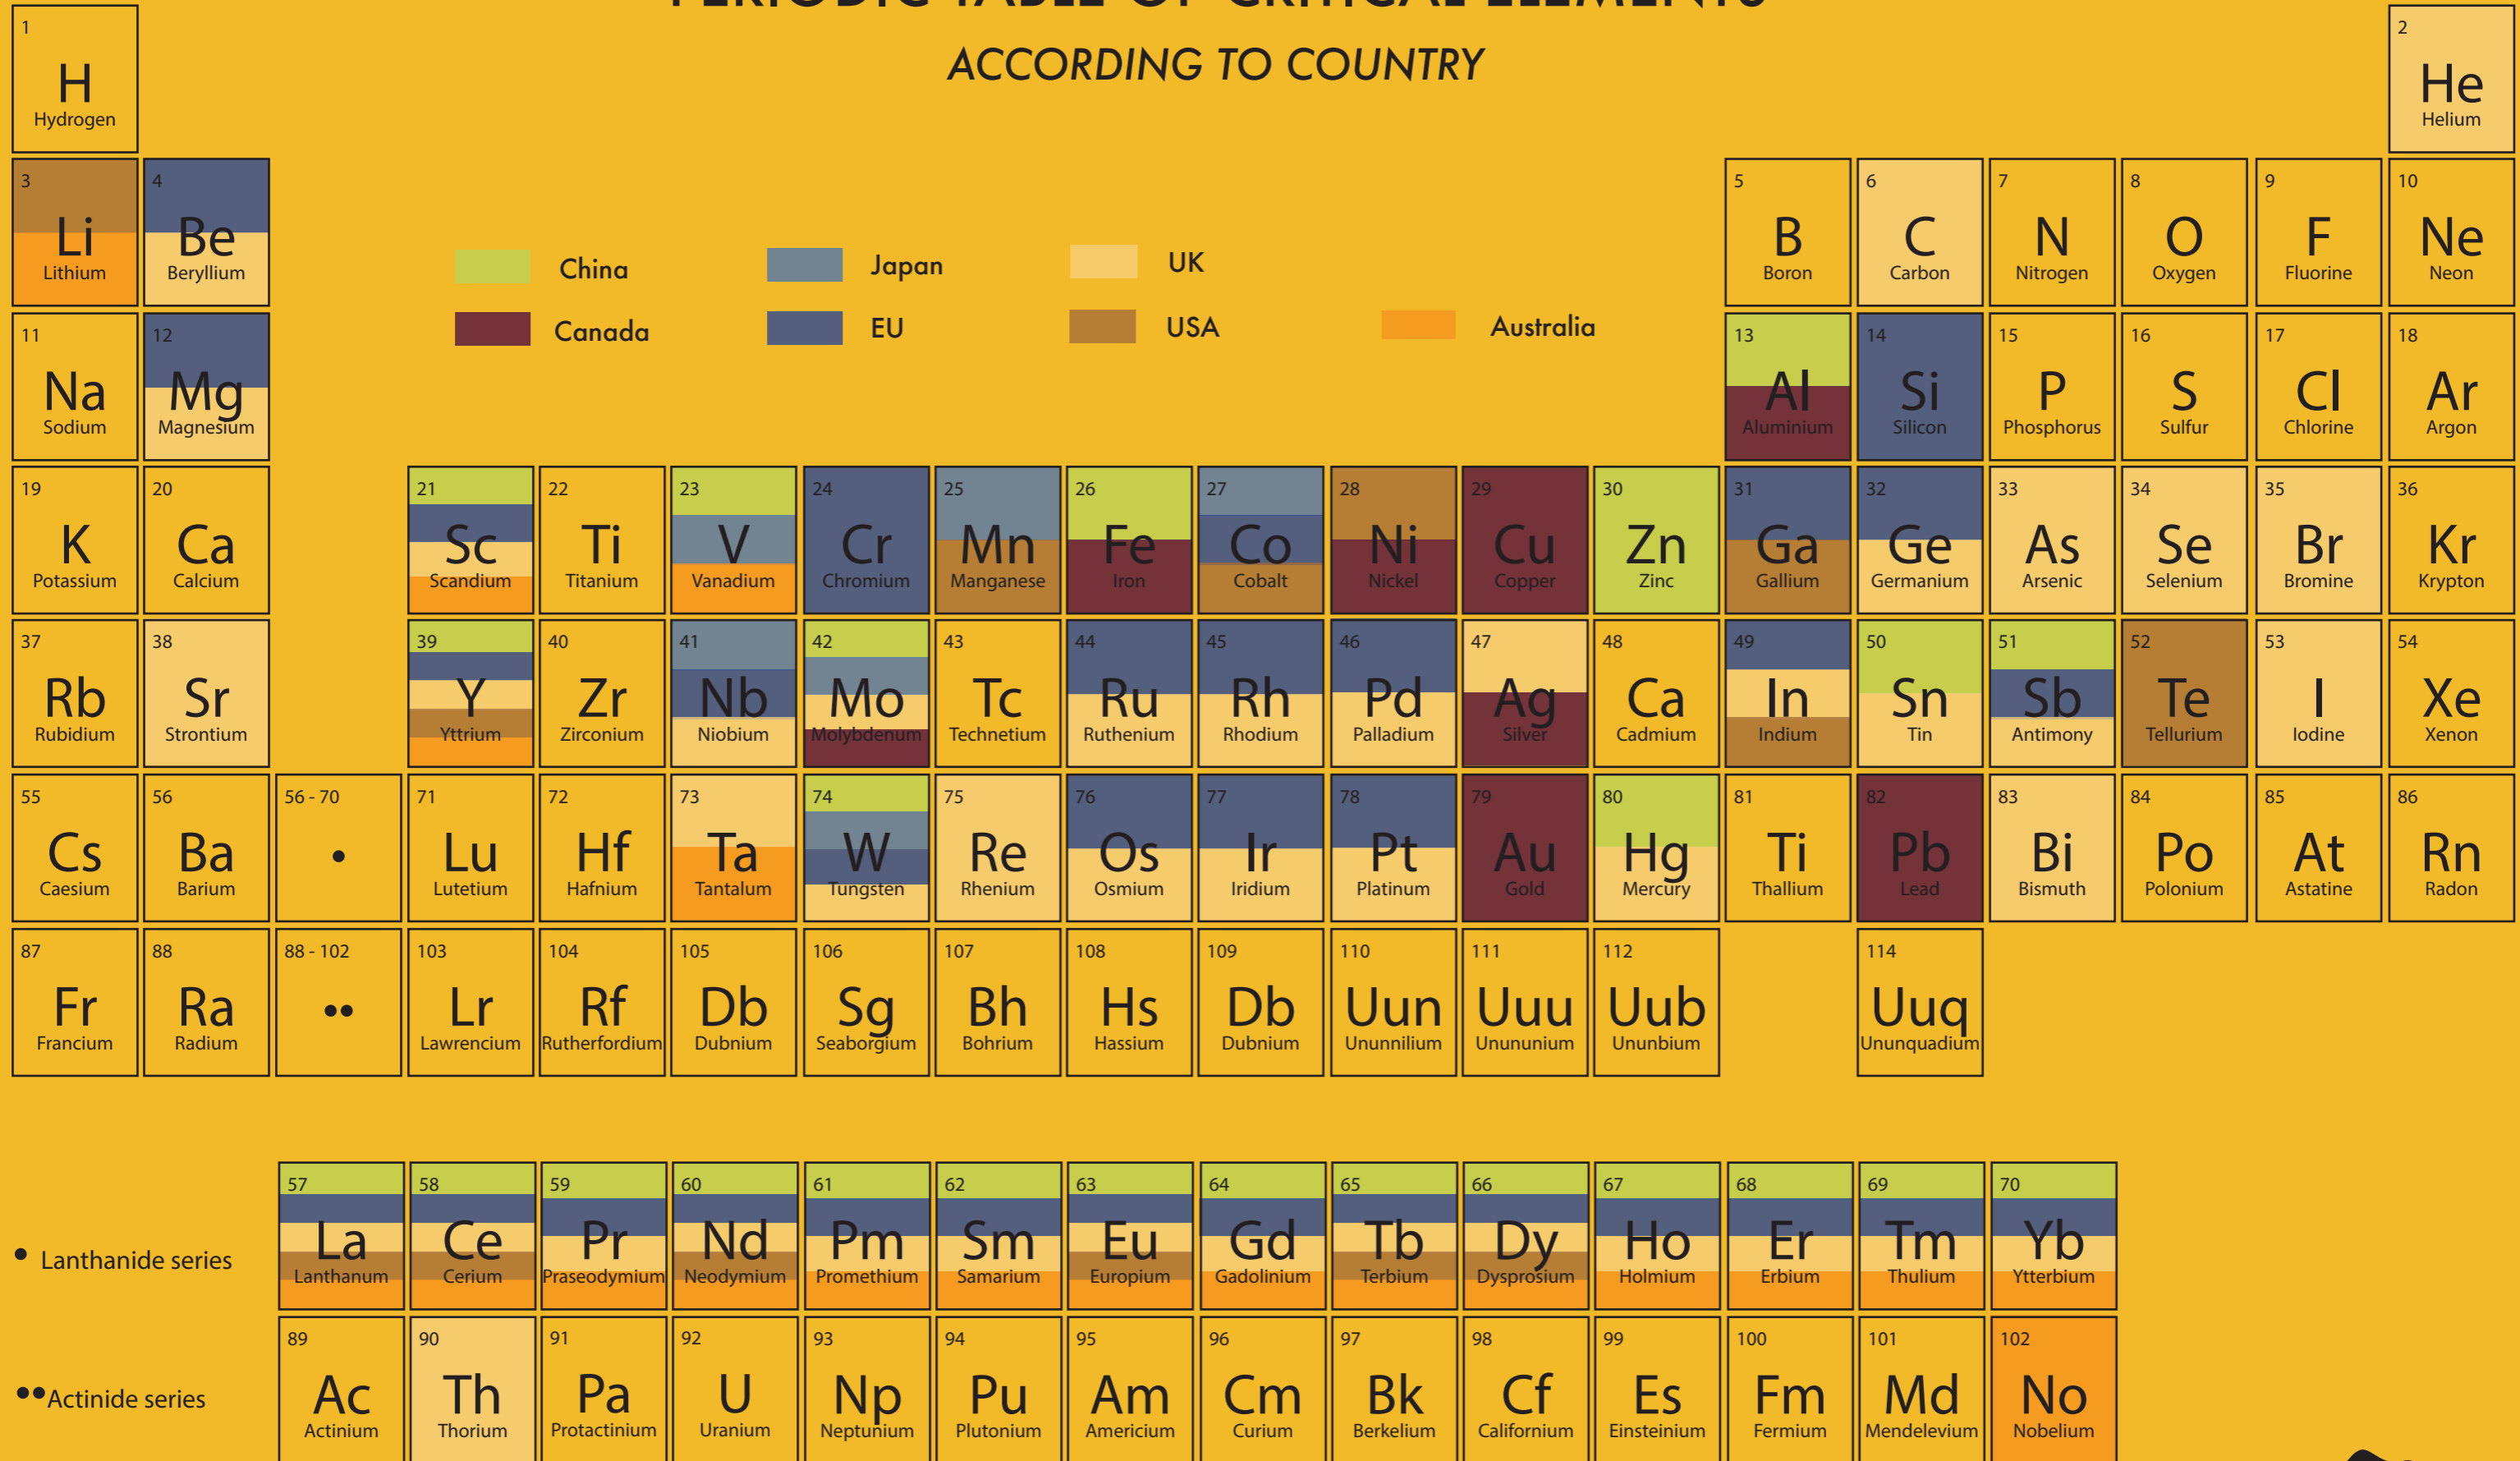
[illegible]

ACCORDING TO COUNTRY

China
Japan
UK
Canada
EU
USA
Australia

1 H Hydrogen
2 He Helium
3 Li Lithium
4 Be Beryllium
5 B Boron
6 C Carbon
7 N Nitrogen
8 O Oxygen
9 F Fluorine
10 Ne Neon
11 Na Sodium
12 Mg Magnesium
13 Al Aluminium
14 Si Silicon
15 P Phosphorus
16 S Sulfur
17 Cl Chlorine
18 Ar Argon
19 K Potassium
20 Ca Calcium
21 Sc Scandium
22 Ti Titanium
23 V Vanadium
24 Cr Chromium
25 Mn Manganese
26 Fe Iron
27 Co Cobalt
28 Ni Nickel
29 Cu Copper
30 Zn Zinc
31 Ga Gallium
32 Ge Germanium
33 As Arsenic
34 Se Selenium
35 Br Bromine
36 Kr Krypton
37 Rb Rubidium
38 Sr Strontium
39 Y Yttrium
40 Zr Zirconium
41 Nb Niobium
42 Mo Molybdenum
43 Tc Technetium
44 Ru Ruthenium
45 Rh Rhodium
46 Pd Palladium
47 Ag Silver
48 Ca Cadmium
49 In Indium
50 Sn Tin
51 Sb Antimony
52 Te Tellurium
53 I Iodine
54 Xe Xenon
55 Cs Caesium
56 Ba Barium
56 - 70 •
71 Lu Lutetium
72 Hf Hafnium
73 Ta Tantalum
74 W Tungsten
75 Re Rhenium
76 Os Osmium
77 Ir Iridium
78 Pt Platinum
79 Au Gold
80 Hg Mercury
81 Ti Thallium
82 Pb Lead
83 Bi Bismuth
84 Po Polonium
85 At Astatine
86 Rn Radon
87 Fr Francium
88 Ra Radium
88 - 102 ••
103 Lr Lawrencium
104 Rf Rutherfordium
105 Db Dubnium
106 Sg Seaborgium
107 Bh Bohrium
108 Hs Hassium
109 Db Dubnium
110 Uun Ununnilium
111 Uuu Unununium
112 Uub Ununbium
114 Uuq Ununquadium

• Lanthanide series
57 La Lanthanum
58 Ce Cerium
59 Pr Praseodymium
60 Nd Neodymium
61 Pm Promethium
62 Sm Samarium
63 Eu Europium
64 Gd Gadolinium
65 Tb Terbium
66 Dy Dysprosium
67 Ho Holmium
68 Er Erbium
69 Tm Thulium
70 Yb Ytterbium

••Actinide series
89 Ac Actinium
90 Th Thorium
91 Pa Protactinium
92 U Uranium
93 Np Neptunium
94 Pu Plutonium
95 Am Americium
96 Cm Curium
97 Bk Berkelium
98 Cf Californium
99 Es Einsteinium
100 Fm Fermium
101 Md Mendelevium
102 No Nobelium